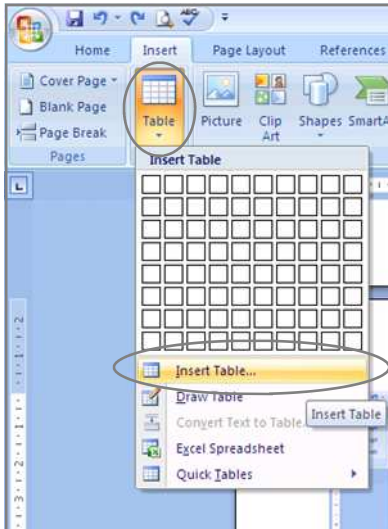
Home Insert Page Layout References

Cover Page
Blank Page
Page Break
Pages

Table

Picture Clip Art Shapes SmartA

Insert Table

Insert Table...
Draw Table
Convert Text to Table...
Insert Table
Excel Spreadsheet
Quick Tables